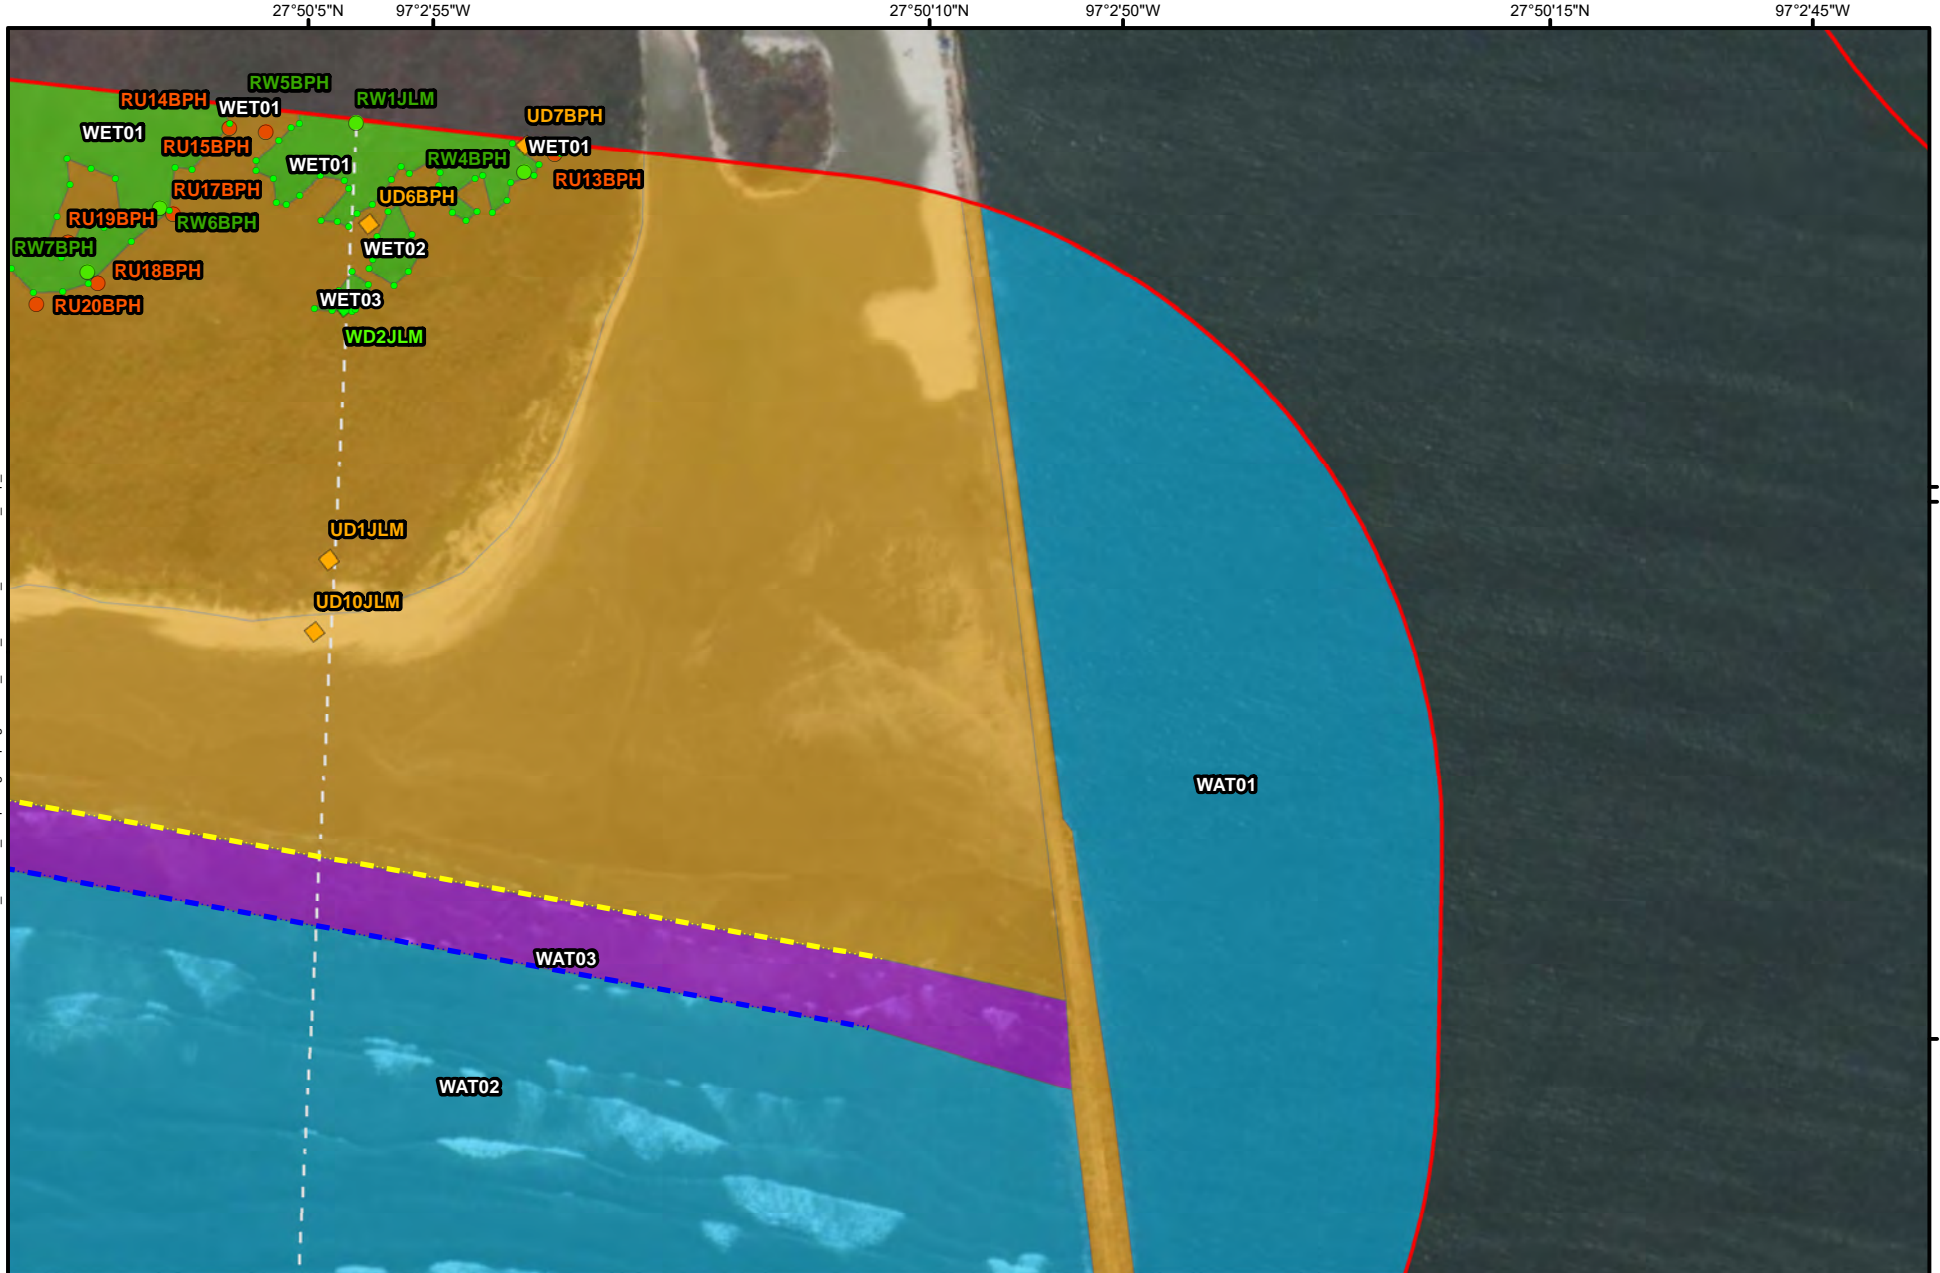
27°50'5"N 97°2'55"W 27°50'10"N 97°2'50"W 27°50'15"N 97°2'45"W

RW5BPH
RU14BPH
WET01
RW1JLM
UD7BPH
WET01
RU15BPH
WET01
RW4BPH
WET01
RU13BPH
RU17BPH
UD6BPH
RU19BPH
RW6BPH
RW7BPH
WET02
RU18BPH
RU20BPH
WET03
WD2JLM
UD1JLM
UD10JLM
WAT01
WAT03
WAT02